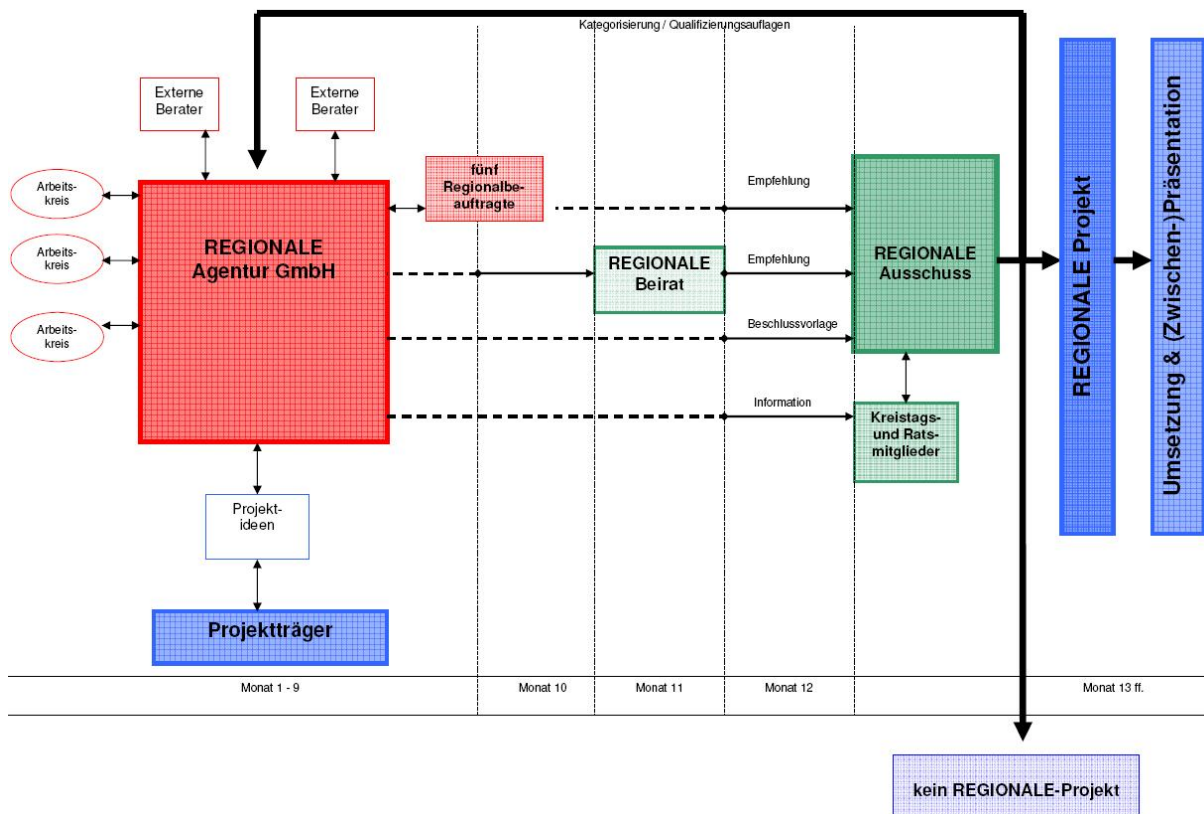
Kategorisierung / Qualifizierungsauflagen

Externe Berater

Externe Berater

Arbeitskreis

Arbeitskreis

Arbeitskreis

REGIONALE Agentur GmbH

fünf Regionalbeauftragte

Empfehlung

REGIONALE Beirat

Empfehlung

REGIONALE Ausschuss

Beschlussvorlage

Information

Kreistags- und Ratsmitglieder

REGIONALE Projekt

Umsetzung & (Zwischen-)Präsentation

Projektideen

Projektträger

Monat 1 - 9

Monat 10

Monat 11

Monat 12

Monat 13 ff.

kein REGIONALE-Projekt